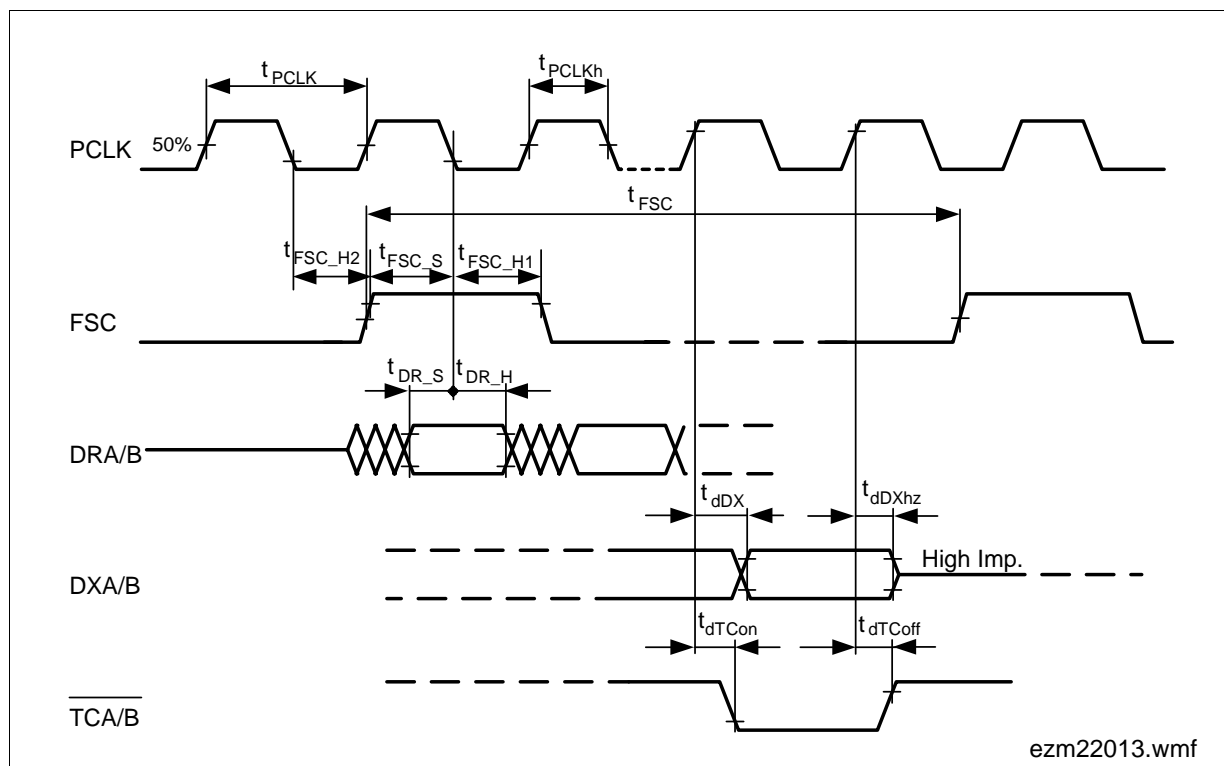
$t_{PCLK}$

$t_{PCLKh}$

PCLK 50%

$t_{FSC}$

$t_{FSC\_H2}$ $t_{FSC\_S}$ $t_{FSC\_H1}$

FSC

$t_{DR\_S}$ $t_{DR\_H}$

DRA/B

$t_{dDX}$ $t_{dDXhz}$

DXA/B

High Imp.

$t_{dTCon}$ $t_{dTCoff}$

$\overline{TCA/B}$

ezm22013.wmf